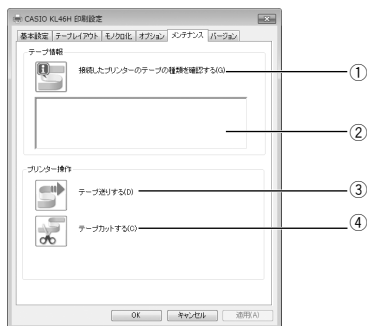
CASIO KL46H 印刷設定

基本設定 | テープレイアウト | モノクロ化 | オプション | メンテナンス | バージョン

テープ情報

接続したプリンターのテープの種類を確認する(G)

①

②

プリンター操作

テープ送りする(D)

③

テープカットする(C)

④

OK キャンセル 適用(A)